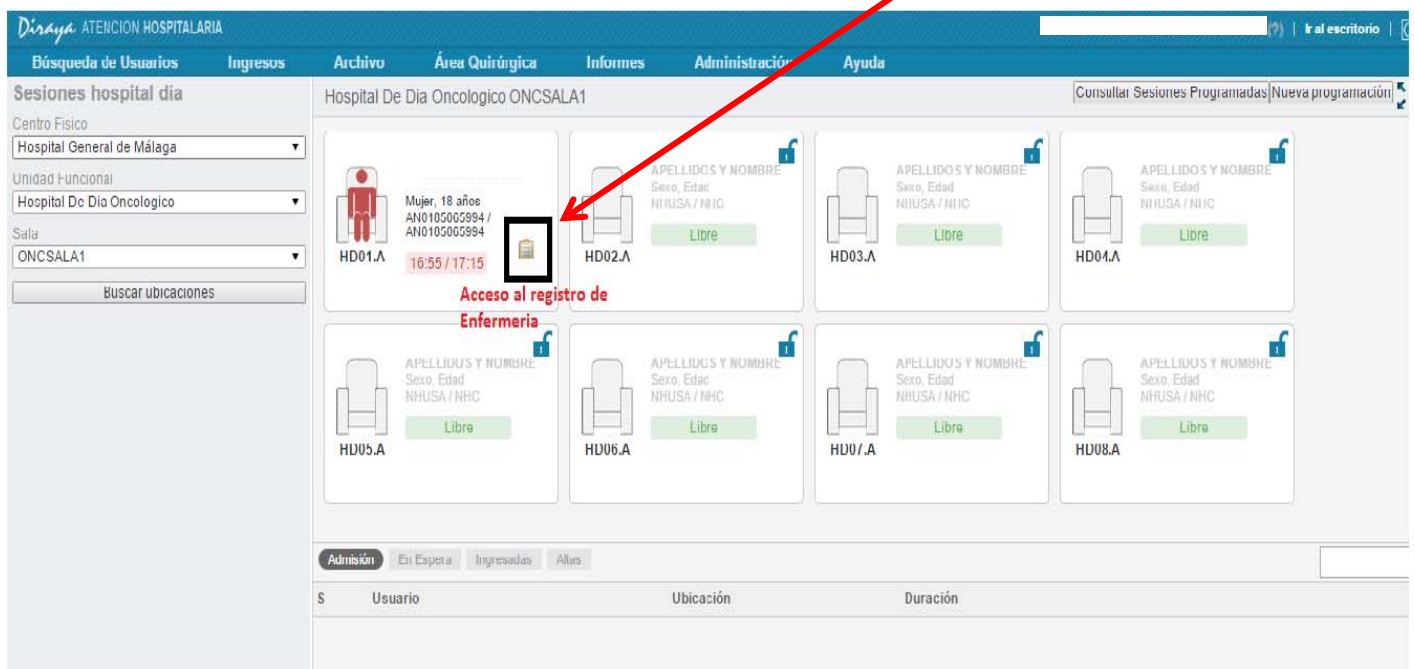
Diraya ATENCION HOSPITALARIA

(?) | Ir al escritorio |

Búsqueda de Usuarios Ingresos Archivo Área Quirúrgica Informes Administración Ayuda

Sesiones hospital dia

Centro Fisico
Hospital General de Málaga

Unidad Funcional
Hospital De Dia Oncologico

Sala
ONCSALA1

Buscar ubicaciones

Hospital De Dia Oncologico ONCSALA1

Consultar Sesiones Programadas | Nueva programación

Mujer, 18 años
AN0105005994 / AN0105005994
16:55 / 17:15
HD01.A

Acceso al registro de Enfermeria

APELLIDOS Y NOMBRE
Sexo, Edad
NHUSA / NHC
Libre
HD02.A

APELLIDOS Y NOMBRE
Sexo, Edad
NHUSA / NHC
Libre
HD03.A

APELLIDOS Y NOMBRE
Sexo, Edad
NHUSA / NHC
Libre
HD04.A

APELLIDOS Y NOMBRE
Sexo, Edad
NHUSA / NHC
Libre
HD05.A

APELLIDOS Y NOMBRE
Sexo, Edad
NHUSA / NHC
Libre
HD06.A

APELLIDOS Y NOMBRE
Sexo, Edad
NHUSA / NHC
Libre
HD07.A

APELLIDOS Y NOMBRE
Sexo, Edad
NHUSA / NHC
Libre
HD08.A

Admisión | En Espera | Ingresadas | Altas

| S | Usuario | Ubicación | Duración |
|---|---|---|---|